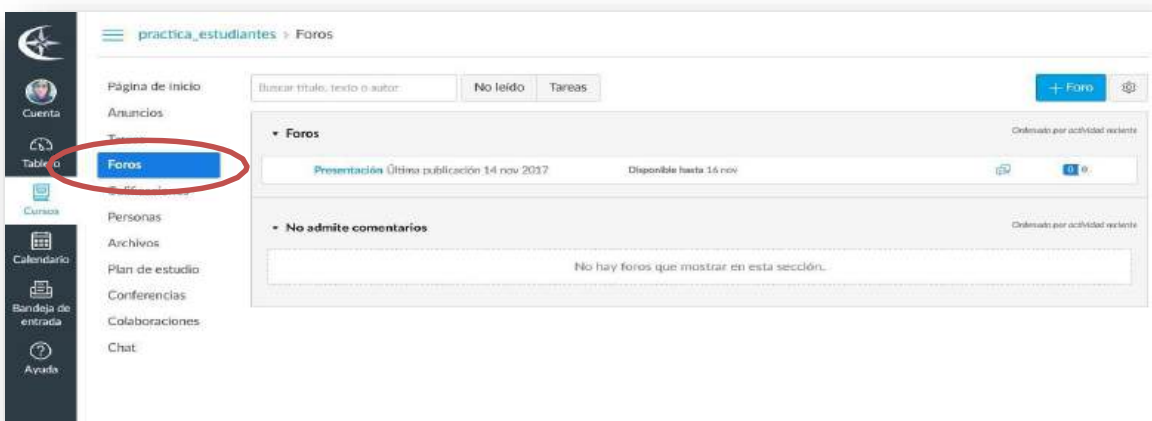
Cuenta
Tablero
Cursos
Calendario
Bandeja de entrada
Ayuda

practica_estudiantes > Foros

Página de inicio
Anuncios
Tareas
Foros
Calificaciones
Personas
Archivos
Plan de estudio
Conferencias
Colaboraciones
Chat

Buscar título, texto o autor
No leído
Tareas
+ Foro

▾ Foros
Ordenado por actividad reciente
Presentación Última publicación 14 nov 2017
Disponible hasta 16 nov
0

▾ No admite comentarios
Ordenado por actividad reciente
No hay foros que mostrar en esta sección.